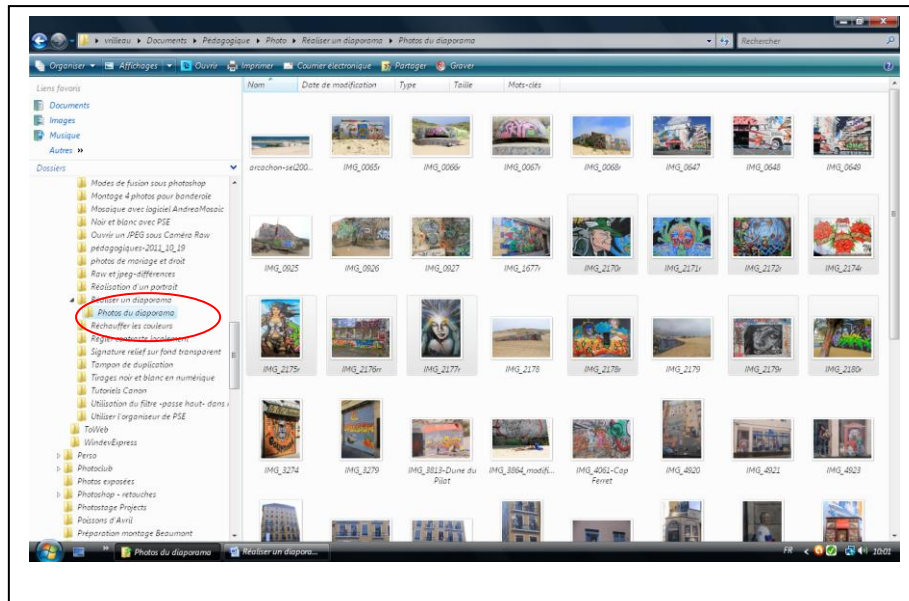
» vrilleau ▸ Documents ▸ Pédagogique ▸ Photo ▸ Réaliser un diaporama ▸ Photos du diaporama

Rechercher

Organiser ▾ Affichages ▾ Ouvrir Imprimer Courrier électronique Partager Graver

Liens favoris
Documents
Images
Musique
Autres »

Dossiers
Modes de fusion sous photoshop
Montage 4 photos pour banderole
Mosaïque avec logiciel AndreaMosaic
Noir et blanc avec PSE
Ouvrir un JPEG sous Caméra Raw
pédagogiques-2011_10_19
photos de mariage et droit
Raw et jpeg-différences
Réalisation d'un portrait
Réaliser un diaporama
Photos du diaporama
Réchauffer les couleurs
Régler contraste lumière
Signature relief sur fond transparent
Tampon de duplication
Tirages noir et blanc en numérique
Tutoriels Canon
Utilisation du filtre «passe haut» dans
Utiliser l'organiseur de PSE
TolWeb
WindevExpress
Perso
Photoclub
Photos exposées
Photoshop - retouches
Photostage Projects
Poissons d'Avril
Préparation montage Beaumont

| Nom | Date de modification | Type | Taille | Mots-clés |
|---|---|---|---|---|

arcachon-sel200...
IMG_0065r
IMG_0066r
IMG_0067r
IMG_0068r
IMG_0647
IMG_0648
IMG_0649
IMG_0925
IMG_0926
IMG_0927
IMG_1677r
IMG_2170r
IMG_2171r
IMG_2172r
IMG_2174r
IMG_2175r
IMG_2176rr
IMG_2177r
IMG_2178
IMG_2178r
IMG_2179
IMG_2179r
IMG_2180r
IMG_3274
IMG_3279
IMG_3813-Dune du Pilat
IMG_3864_modifi...
IMG_4061-Cap Ferret
IMG_4920
IMG_4921
IMG_4923

Photos du diaporama
Réaliser un diapora...
FR 10:01